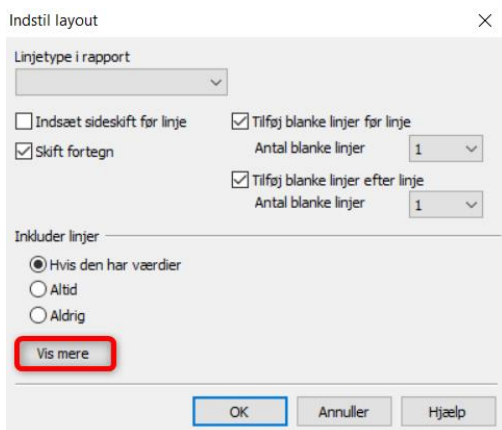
Indstil layout

X

Linjetype i rapport

Indsæt sideskift før linje

Skift fortegn

Tilføj blanke linjer før linje

Antal blanke linjer 1

Tilføj blanke linjer efter linje

Antal blanke linjer 1

Inkluder linjer

Hvis den har værdier

Altid

Aldrig

Vis mere

OK

Annuller

Hjælp